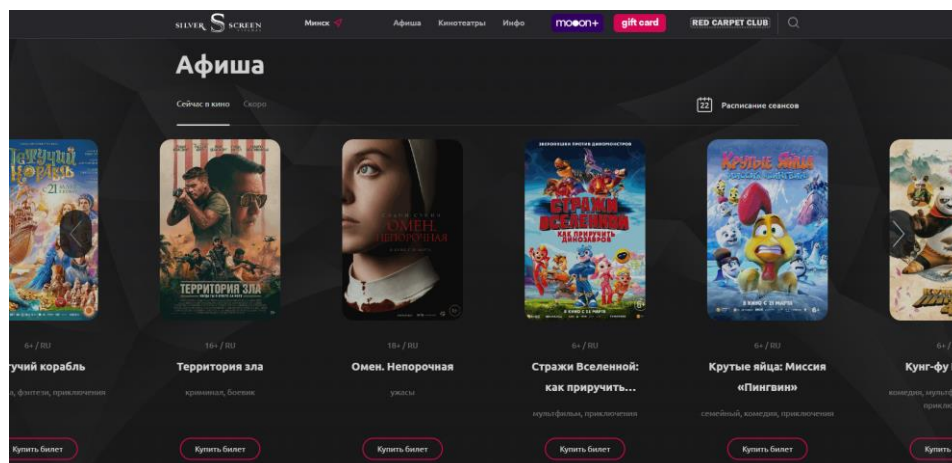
SILVER S SCREEN

Минск

Афиша Кинотеатры Инфо

mooon+

gift card

RED CARPET CLUB

Афиша

Сейчас в кино Скоро

22 Расписание сеансов

6+ / RU
тучий корабль
, фэнтези, приключения
Купить билет

16+ / RU
Территория зла
криминал, боевик
Купить билет

18+ / RU
Омен. Непорочная
ужасы
Купить билет

6+ / RU
Стражи Вселенной: как приручить...
мультфильм, приключения
Купить билет

6+ / RU
Крутые яйца: Миссия «Пингвин»
семейный, комедия, приключения
Купить билет

6+
Кунг-фу
комедия, мульт приклю
Купить